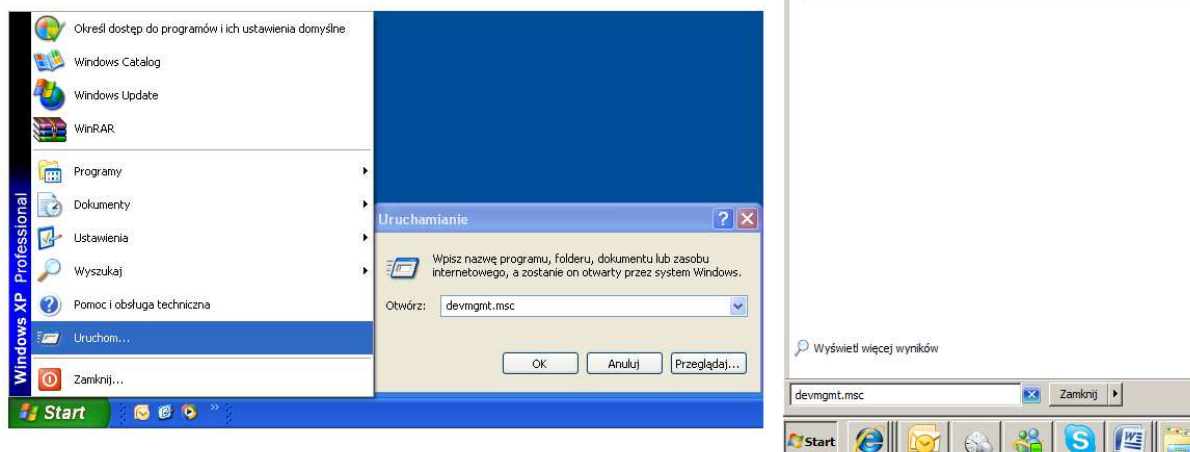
Windows XP Professional

Określ dostęp do programów i ich ustawienia domyślne

Windows Catalog

Windows Update

WinRAR

Programy

Dokumenty

Ustawienia

Wyszukaj

Pomoc i obsługa techniczna

Uruchom...

Zamknij...

Start

Uruchamianie

Wpisz nazwę programu, folderu, dokumentu lub zasobu internetowego, a zostanie on otwarty przez system Windows.

Otwórz: devmgmt.msc

OK

Anuluj

Przeglądaj...

Wyświetl więcej wyników

devmgmt.msc

Zamknij

Start